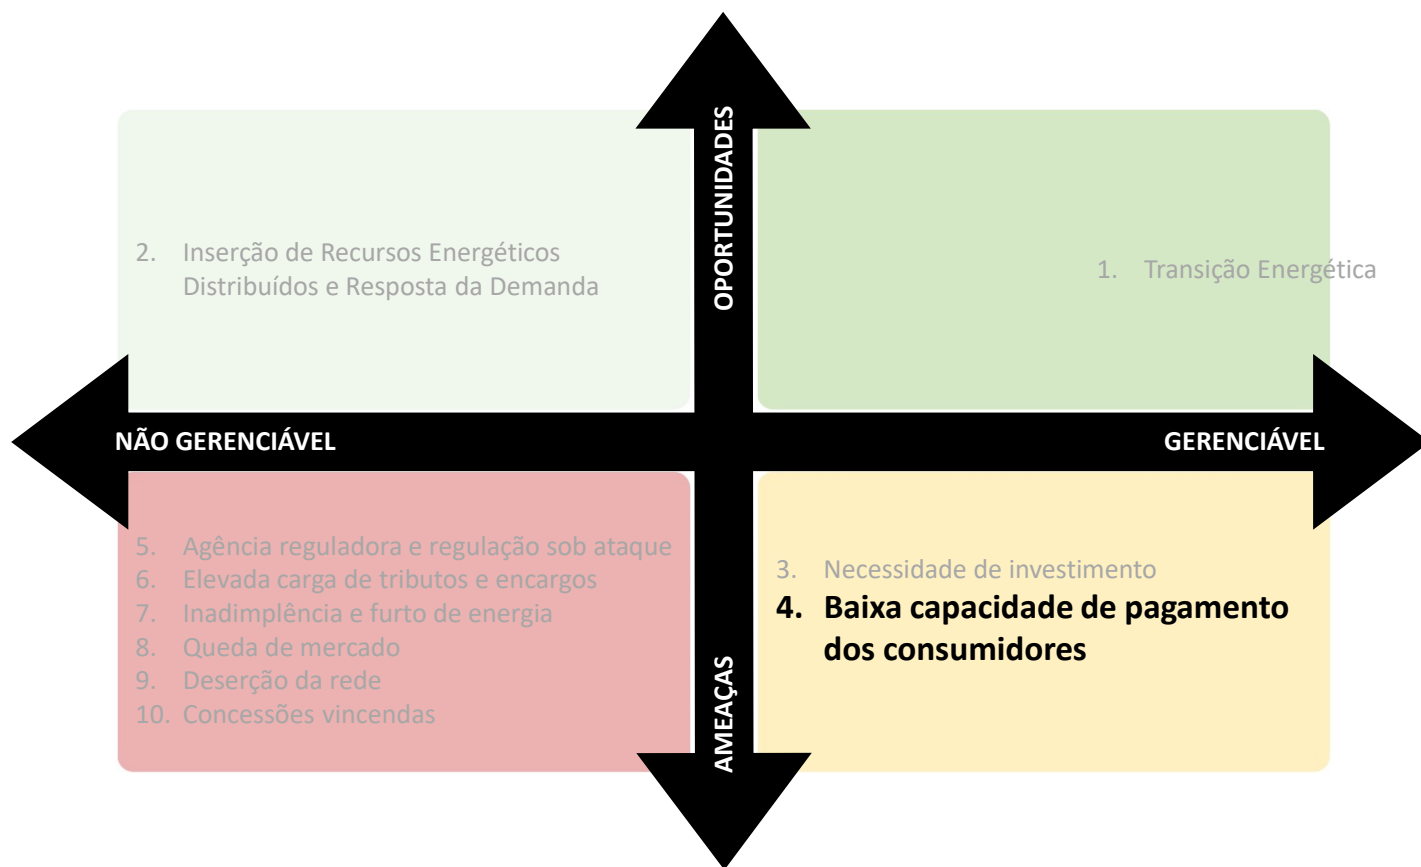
OPORTUNIDADES

2. Inserção de Recursos Energéticos Distribuídos e Resposta da Demanda

1. Transição Energética

NÃO GERENCIÁVEL

GERENCIÁVEL

5. Agência reguladora e regulação sob ataque
6. Elevada carga de tributos e encargos
7. Inadimplência e furto de energia
8. Queda de mercado
9. Deserção da rede
10. Concessões vincendas

3. Necessidade de investimento
**4. Baixa capacidade de pagamento dos consumidores**

AMEAÇAS